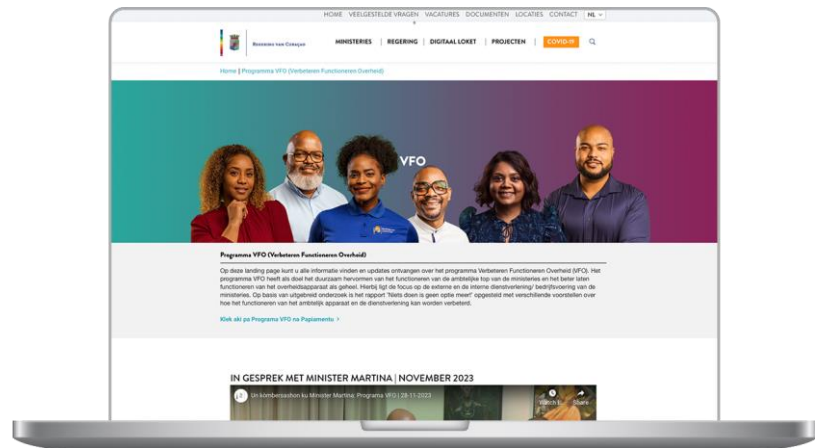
HOME VEELGESTELDE VRAGEN VACATURES DOCUMENTEN LOCATIES CONTACT NL

Bestuur van Curaçao

MINISTERIES | REGERING | DIGITAAL LOKET | PROJECTEN | COVID-19

Home | Programma VFO (Verbeteren Functioneren Overheid)

VFO

Programma VFO (Verbeteren Functioneren Overheid)

Op deze landing page kunt u alle informatie vinden en updates ontvangen over het programma Verbeteren Functioneren Overheid (VFO). Het programma VFO heeft als doel het duurzaam hervormen van het functioneren van de ambtelijke top van de ministeries en het beter laten functioneren van het overheidsapparaat als geheel. Hierbij ligt de focus op de externe en de interne dienstverlening/ bedrijfsvoering van de ministeries. Op basis van uitgebreid onderzoek is het rapport "Niets doen is geen optie meer" opgesteld met verschillende voorstellen over hoe het functioneren van het ambtelijk apparaat en de dienstverlening kan worden verbeterd.

Klek aki pa Programa VFO na Papiamentu >

IN GESPREK MET MINISTER MARTINA | NOVEMBER 2023

Un kombersashon ku Minister Martina: Programa VFO | 28-11-2023

Watch later

Share